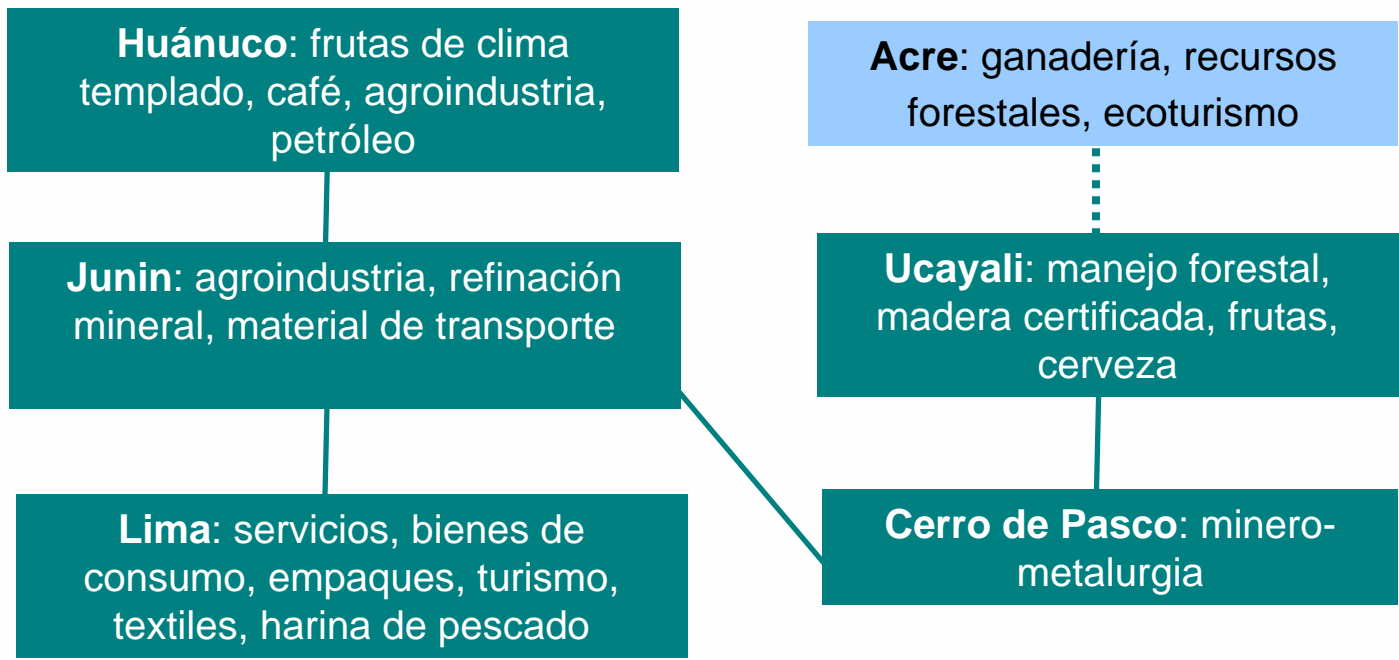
**Huánuco**: frutas de clima templado, café, agroindustria, petróleo

**Junin**: agroindustria, refinación mineral, material de transporte

**Lima**: servicios, bienes de consumo, empaques, turismo, textiles, harina de pescado

**Acre**: ganadería, recursos forestales, ecoturismo

**Ucayali**: manejo forestal, madera certificada, frutas, cerveza

**Cerro de Pasco**: minero-metalurgia